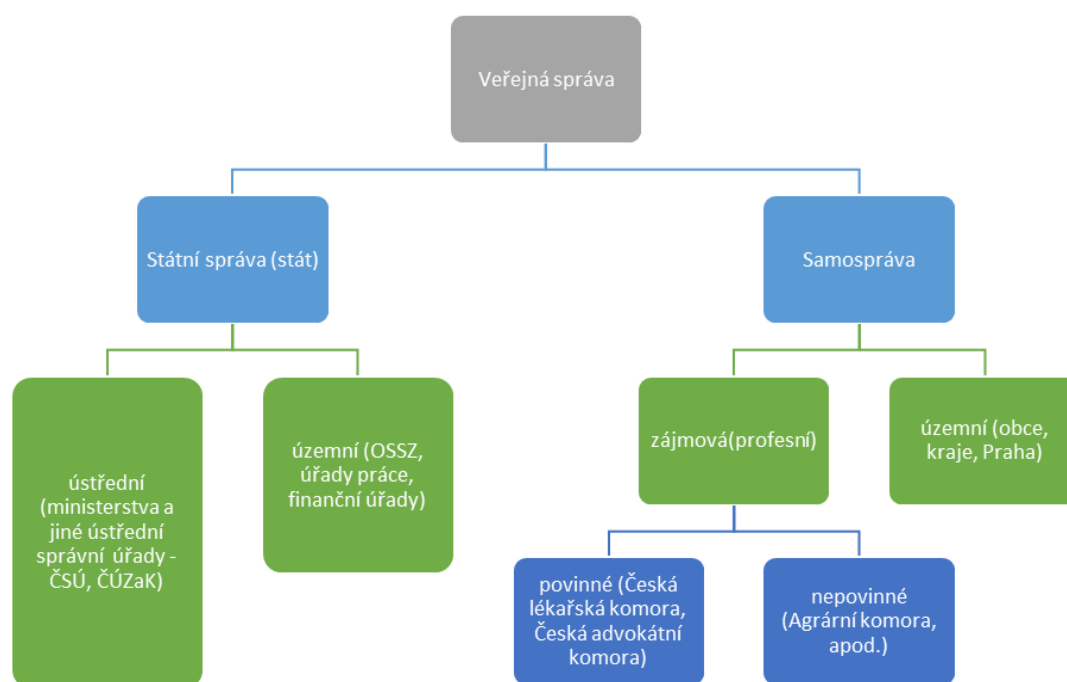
Veřejná správa

Státní správa (stát)

Samospráva

ústřední (ministerstva a jiné ústřední správní úřady - ČSÚ, ČÚZaK)

územní (OSSZ, úřady práce, finanční úřady)

zájmová(profesní)

územní (obce, kraje, Praha)

povinné (Česká lékařská komora, Česká advokátní komora)

nepovinné (Agrární komora, apod.)